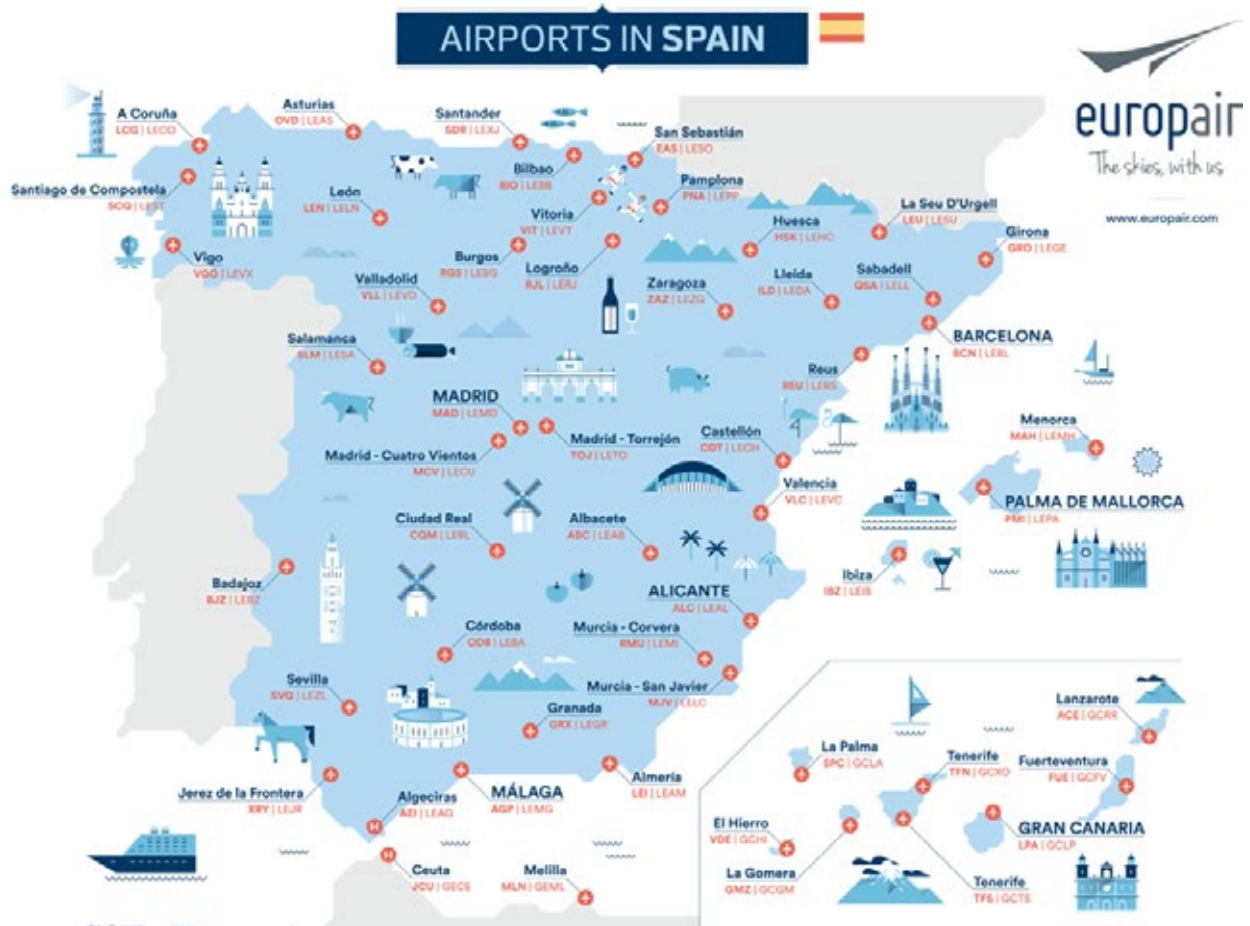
AIRPORTS IN SPAIN

europair
The skies, with us
www.europair.com

A Coruña
LCG | LECO

Asturias
OVD | LEAS

Santander
SDR | LEXJ

San Sebastián
EAS | LESO

Santiago de Compostela
SCQ | LEST

Bilbao
BIO | LEBB

Pamplona
PNA | LEPP

León
LEN | LELN

Vitoria
VIT | LEVT

La Seu D'Urgell
LEU | LESU

Huesca
HSK | LEHC

Girona
GRO | LEGE

Vigo
VGO | LEVX

Burgos
RGS | LEBG

Logroño
RJL | LERJ

Lleida
ILD | LEDA

Sabadell
QSA | LELL

Valladolid
VLL | LEVD

Zaragoza
ZAZ | LEZG

BARCELONA
BCN | LEBL

Salamanca
SLM | LESA

Reus
REU | LERS

MADRID
MAD | LEMD

Madrid - Torrejón
TOJ | LETO

Madrid - Cuatro Vientos
MCV | LECU

Castellón
CDT | LECH

Menorca
MAH | LEMH

Valencia
VLC | LEVC

PALMA DE MALLORCA
PMI | LEPA

Ciudad Real
CQM | LERL

Albacete
ABC | LEAB

Ibiza
IBZ | LEIB

Badajoz
BJZ | LEBZ

ALICANTE
ALC | LEAL

Córdoba
ODB | LEBA

Murcia - Corvera
RMU | LEMI

Sevilla
SVQ | LEZL

Murcia - San Javier
MJV | LELC

Granada
GRX | LEGR

Lanzarote
ACE | GCRR

La Palma
SPC | GCLA

Tenerife
TFN | GCXO

Fuerteventura
FUE | GCFV

Jerez de la Frontera
XRY | LEJR

Almería
LEI | LEAM

Algeciras
AEI | LEAG

MÁLAGA
AGP | LEMG

El Hierro
VDE | GCHI

GRAN CANARIA
LPA | GCLP

La Gomera
GMZ | GCGM

Ceuta
JCU | GECE

Melilla
MLN | GEML

Tenerife
TFS | GCTS